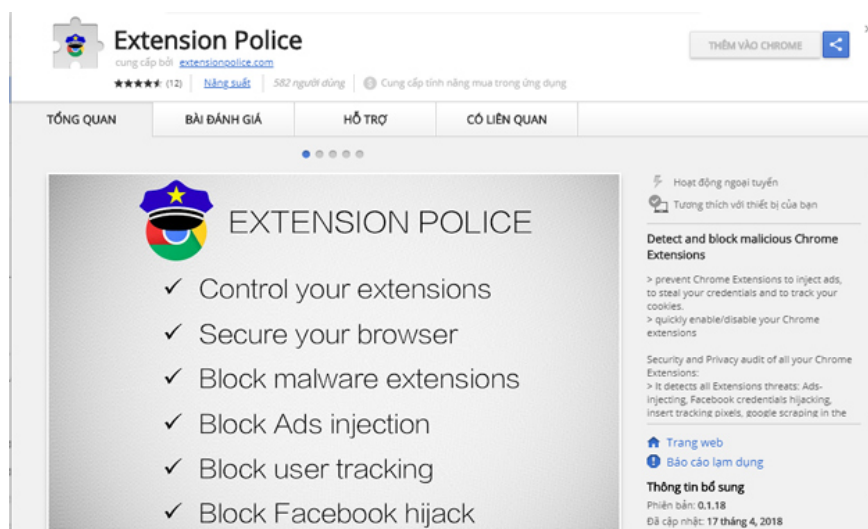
Extension Police
cung cấp bởi extensionpolice.com
★★★★★ (12) Năng suất 582 người dùng Cung cấp tính năng mua trong ứng dụng

THÊM VÀO CHROME

TỔNG QUAN
BÀI ĐÁNH GIÁ
HỖ TRỢ
CÓ LIÊN QUAN

EXTENSION POLICE
✓ Control your extensions
✓ Secure your browser
✓ Block malware extensions
✓ Block Ads injection
✓ Block user tracking
✓ Block Facebook hijack

Hoạt động ngoại tuyến
Tương thích với thiết bị của bạn

Detect and block malicious Chrome Extensions

> prevent Chrome Extensions to inject ads, to steal your credentials and to track your cookies.
> quickly enable/disable your Chrome extensions

Security and Privacy audit of all your Chrome Extensions:
> It detects all Extensions threats: Ads-injecting, Facebook credentials hijacking, insert tracking pixels, google scraping in the

Trang web
Báo cáo lạm dụng

Thông tin bổ sung
Phiên bản: 0.1.18
Đã cập nhật: 17 tháng 4, 2018